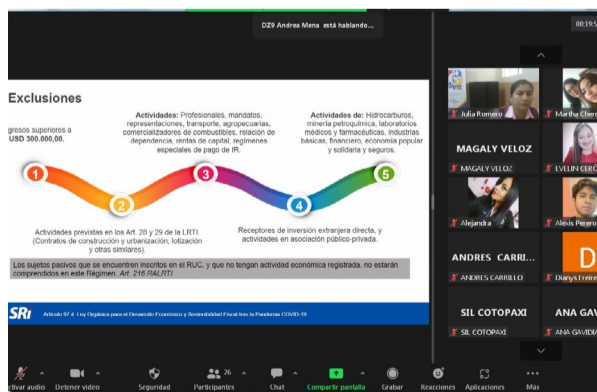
DZ9 Andrea Mena está hablando...

00:19:5

Exclusiones

gresos superiores a USD 300.000,00.

Actividades: Profesionales, mandatos, representaciones, transporte, agropecuarias, comercializadores de combustibles, relación de dependencia, rentas de capital, regímenes especiales de pago de IR.

Actividades de: Hidrocarburos, minería petroquímica, laboratorios médicos y farmacéuticas, industrias básicas, financiero, economía popular y solidaria y seguros.

1

2

3

4

5

Actividades previstas en los Art. 28 y 29 de la LRTI. (Contratos de construcción y urbanización, lotización y otras similares).

Receptores de inversión extranjera directa, y actividades en asociación público-privada.

Los sujetos pasivos que se encuentren inscritos en el RUC, y que no tengan actividad económica registrada, no estarán comprendidos en este Régimen. Art. 216 RALRTI

SRI

Artículo 97.4 Ley Orgánica para el Desarrollo Económico y Sostenibilidad Fiscal tras la Pandemia COVID-19

Julia Romero

Martha Cher

MAGALY VELOZ

MAGALY VELOZ

EVELIN GERÓ

Alejandra

Alexis Perero

ANDRES CARRI...

ANDRES CARRILLO

D

Danys Freire

SIL COTOPAXI

SIL COTOPAXI

ANA GAV

ANA GAVIDIA

ctivar audio

Detener video

Seguridad

26

Participantes

Chat

Compartir pantalla

Grabar

Reacciones

Aplicaciones

Más